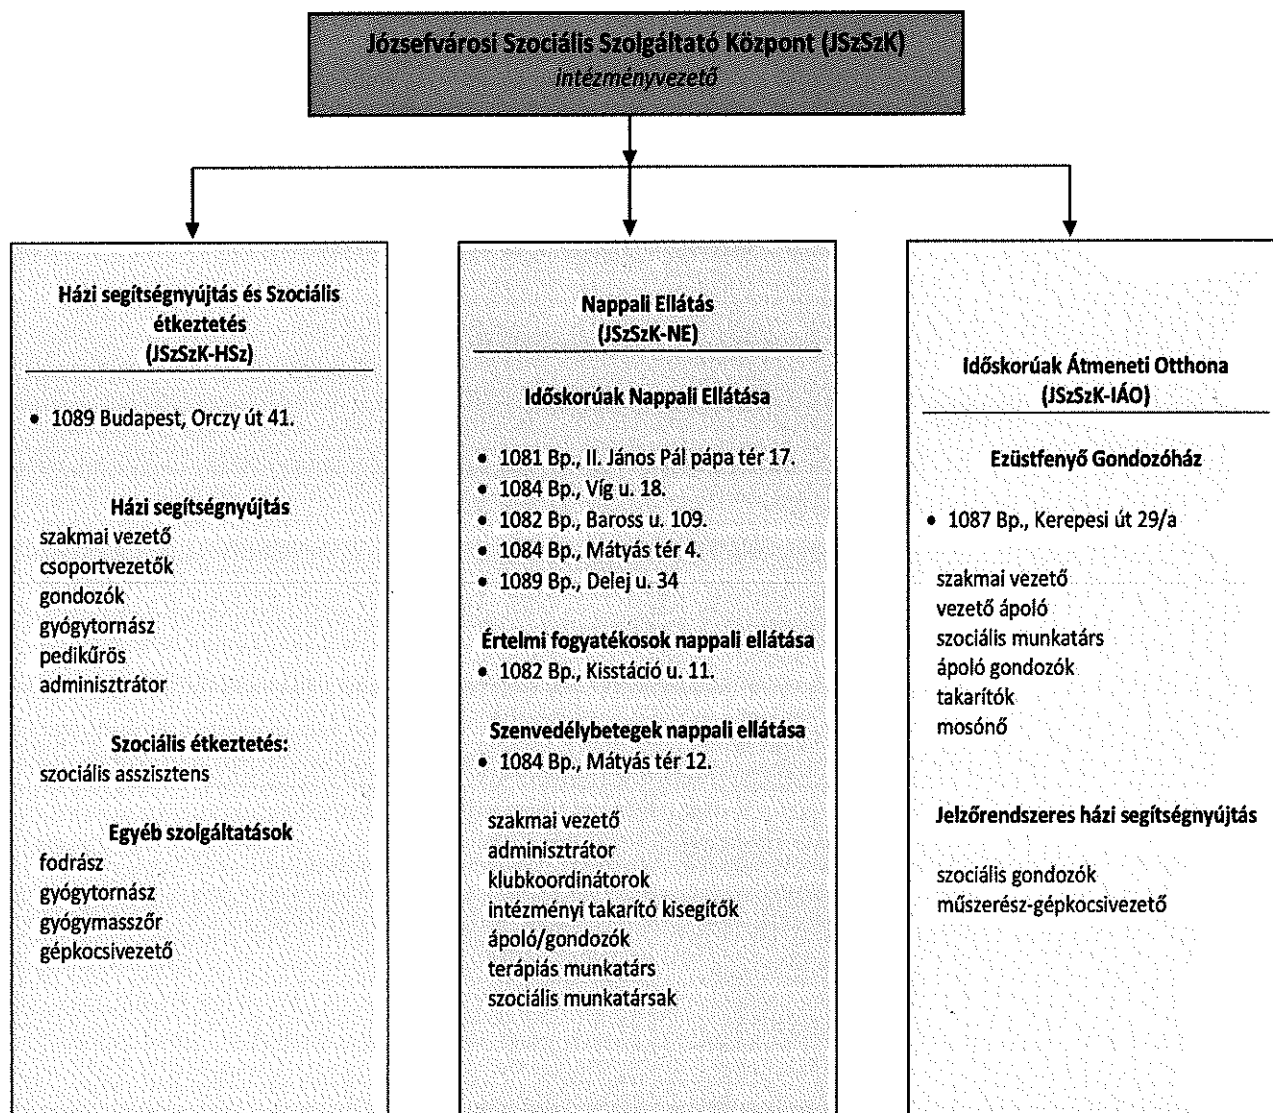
Józsefvárosi Szociális Szolgáltató Központ (JSzSzK)
intézményvezető

Házi segítségnyújtás és Szociális étkeztetés
(JSzSzK-HSz)

• 1089 Budapest, Orczy út 41.

Házi segítségnyújtás
szakmai vezető
csoportvezetők
gondozók
gyógytornász
pedikűrös
adminisztrátor

Szociális étkeztetés:
szociális asszisztens

Egyéb szolgáltatások
fodrász
gyógytornász
gyógymasszőr
gépkocsivezető

Nappali Ellátás
(JSzSzK-NE)

Időskorúak Nappali Ellátása

• 1081 Bp., II. János Pál pápa tér 17.
• 1084 Bp., Víg u. 18.
• 1082 Bp., Baross u. 109.
• 1084 Bp., Mátyás tér 4.
• 1089 Bp., Delej u. 34

Értelmi fogyatékosok nappali ellátása
• 1082 Bp., Kisstáció u. 11.

Szenvedélybetegek nappali ellátása
• 1084 Bp., Mátyás tér 12.

szakmai vezető
adminisztrátor
klubkoordinátorok
intézményi takarító kisegítők
ápoló/gondozók
terápiás munkatárs
szociális munkatársak

Időskorúak Átmeneti Otthona
(JSzSzK-IÁO)

Ezüstfenyő Gondozóház

• 1087 Bp., Kerepesi út 29/a

szakmai vezető
vezető ápoló
szociális munkatárs
ápoló gondozók
takarítók
mosónő

Jelzőrendszeres házi segítségnyújtás

szociális gondozók
műszerész-gépkocsivezető